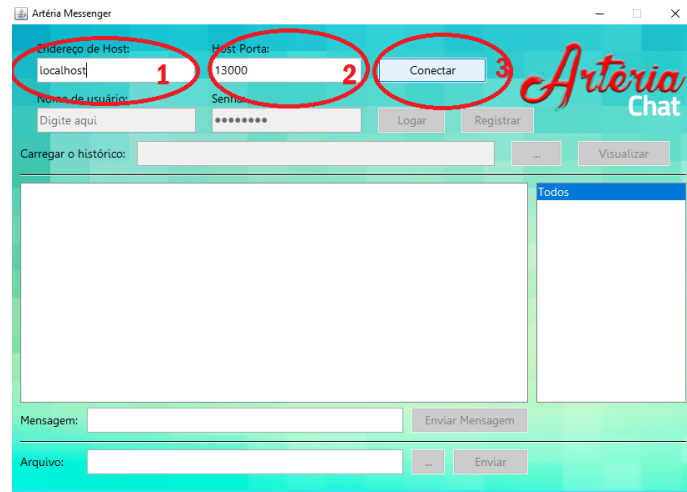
Artéria Messenger

Endereço de Host:
localhost
1
Host Porta:
13000
2
Conectar
3
Artéria
Chat
Nome de usuário:
Digite aqui
Senha:
••••••••
Logar
Registrar
Carregar o histórico:
...
Visualizar
Todos
Mensagem:
Enviar Mensagem
Arquivo:
...
Enviar